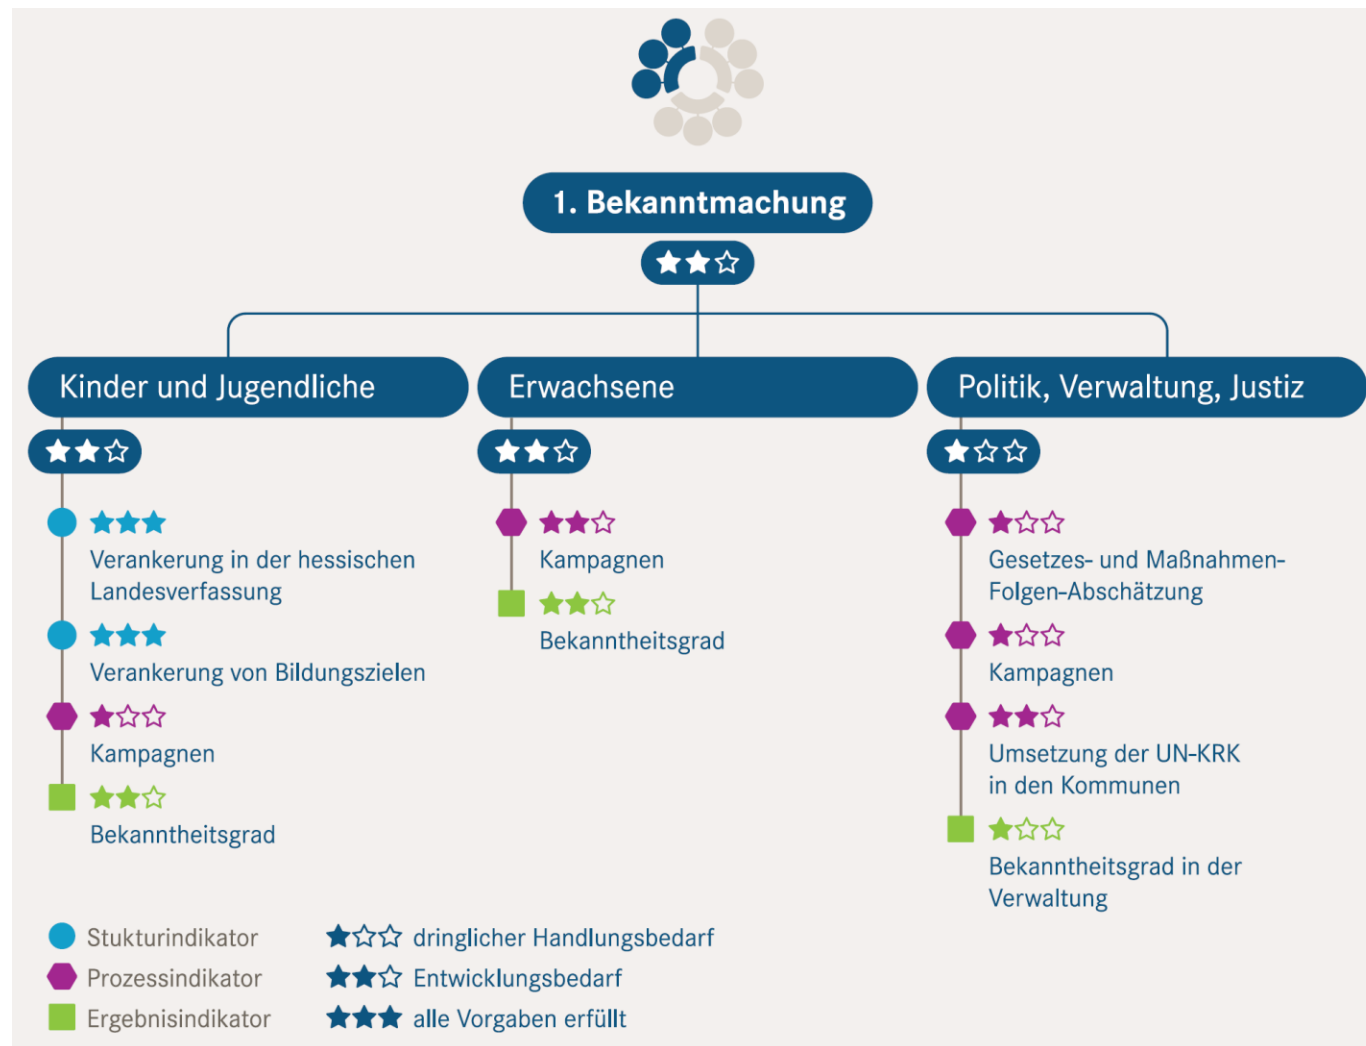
1. Bekanntmachung

★★☆

Kinder und Jugendliche

★★☆

★★★
Verankerung in der hessischen Landesverfassung

★★★
Verankerung von Bildungszielen

★☆☆
Kampagnen

★★☆
Bekanntheitsgrad

Erwachsene

★★☆

★★☆
Kampagnen

★★☆
Bekanntheitsgrad

Politik, Verwaltung, Justiz

★☆☆

★☆☆
Gesetzes- und Maßnahmen-Folgen-Abschätzung

★☆☆
Kampagnen

★★☆
Umsetzung der UN-KRK in den Kommunen

★☆☆
Bekanntheitsgrad in der Verwaltung

Stukturindikator
Prozessindikator
Ergebnisindikator

★☆☆ dringlicher Handlungsbedarf
★★☆ Entwicklungsbedarf
★★★ alle Vorgaben erfüllt